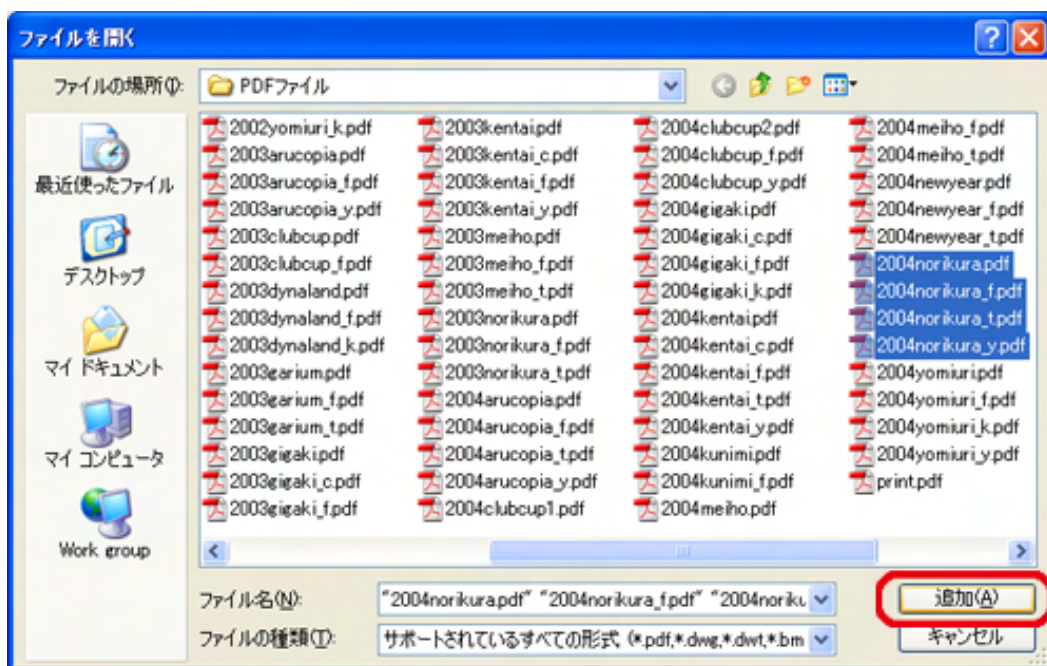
ファイルを開く

ファイルの場所(I): PDFファイル

最近使ったファイル
デスクトップ
マイ ドキュメント
マイ コンピュータ
Work group

2002yomiuri_k.pdf
2003arucopia.pdf
2003arucopia_f.pdf
2003arucopia_y.pdf
2003clubcup.pdf
2003clubcup_f.pdf
2003dynaland.pdf
2003dynaland_f.pdf
2003dynaland_k.pdf
2003garium.pdf
2003garium_f.pdf
2003garium_t.pdf
2003gigaki.pdf
2003gigaki_c.pdf
2003gigaki_f.pdf

2003kentai.pdf
2003kentai_c.pdf
2003kentai_f.pdf
2003kentai_y.pdf
2003meiho.pdf
2003meiho_f.pdf
2003meiho_t.pdf
2003norikura.pdf
2003norikura_f.pdf
2003norikura_t.pdf
2004arucopia.pdf
2004arucopia_f.pdf
2004arucopia_t.pdf
2004arucopia_y.pdf
2004clubcup1.pdf

2004clubcup2.pdf
2004clubcup_f.pdf
2004clubcup_y.pdf
2004gigaki.pdf
2004gigaki_c.pdf
2004gigaki_f.pdf
2004gigaki_k.pdf
2004kentai.pdf
2004kentai_c.pdf
2004kentai_f.pdf
2004kentai_t.pdf
2004kentai_y.pdf
2004kunimi.pdf
2004kunimi_f.pdf
2004meiho.pdf

2004meiho_f.pdf
2004meiho_t.pdf
2004newyear.pdf
2004newyear_f.pdf
2004newyear_t.pdf
2004norikura.pdf
2004norikura_f.pdf
2004norikura_t.pdf
2004norikura_y.pdf
2004yomiuri.pdf
2004yomiuri_f.pdf
2004yomiuri_k.pdf
2004yomiuri_y.pdf
print.pdf

ファイル名(N): "2004norikura.pdf" "2004norikura_f.pdf" "2004noriku
ファイルの種類(T): サポートされているすべての形式 (*.pdf,*.dwg,*.dwt,*.bm

追加(A)
キャンセル